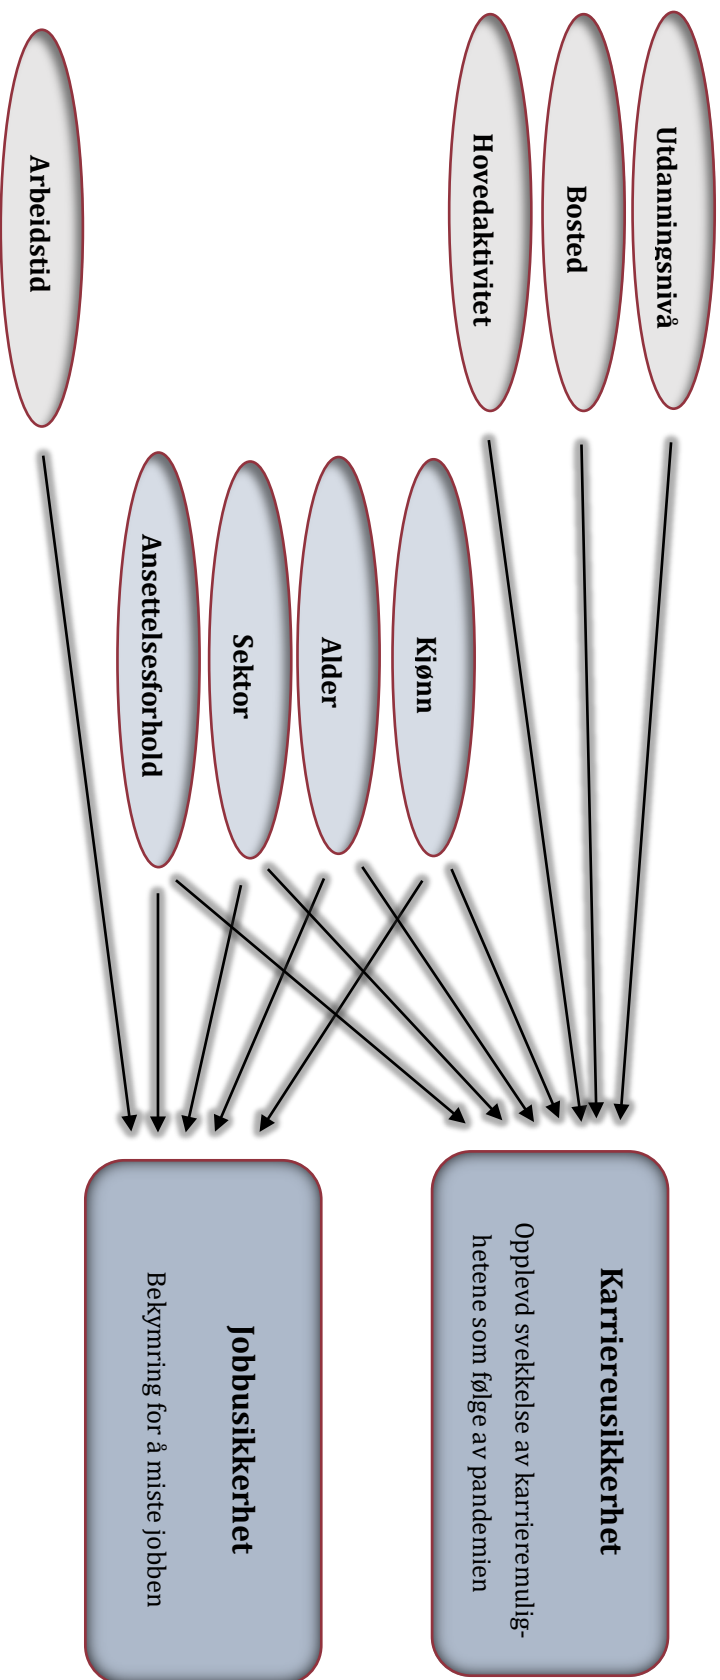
Utdanningsnivå

Bosted

Hovedaktivitet

Arbeidstid

Kjønn

Alder

Sektor

Ansettelsesforhold

Karriereusikkerhet

Opplevd svekkelse av karrieremulighetene som følge av pandemien

Jobbusikkerhet

Bekymring for å miste jobben